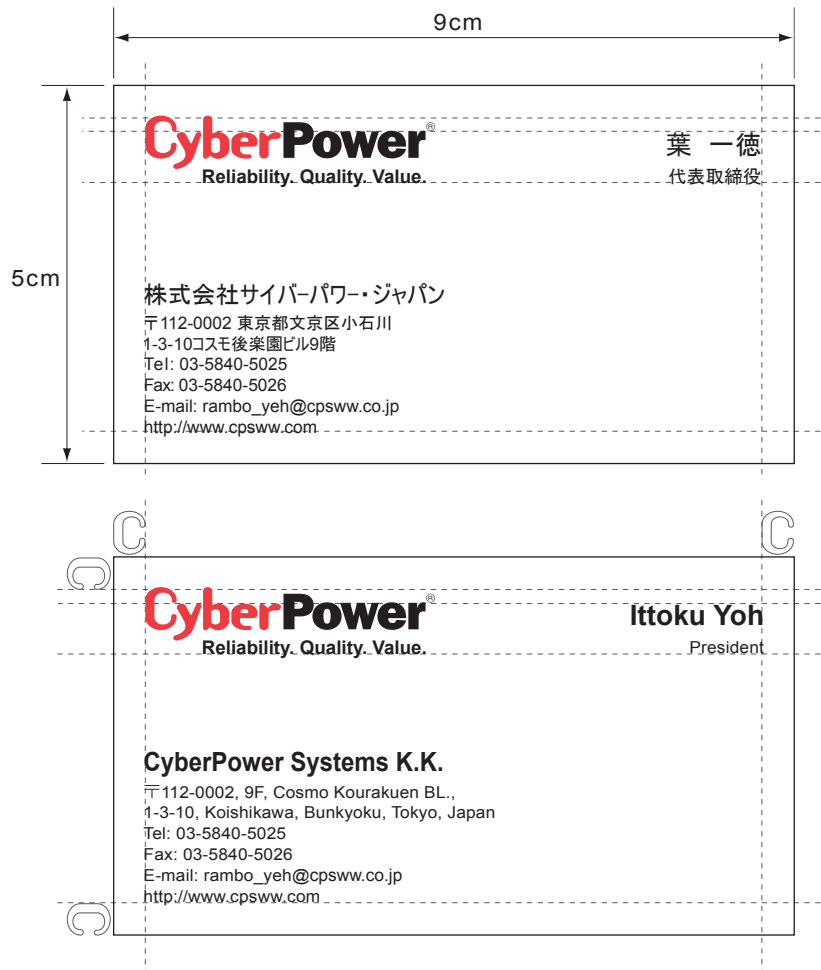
9cm

5cm

CyberPower®
Reliability. Quality. Value.

葉 一徳
代表取締役

株式会社サイバーパワー・ジャパン
〒112-0002 東京都文京区小石川
1-3-10コスモ後楽園ビル9階
Tel: 03-5840-5025
Fax: 03-5840-5026
E-mail: rambo_yeh@cpsww.co.jp
http://www.cpsww.com

CyberPower®
Reliability. Quality. Value.

Ittoku Yoh
President

CyberPower Systems K.K.
〒112-0002, 9F, Cosmo Kourakuen BL.,
1-3-10, Koishikawa, Bunkyoku, Tokyo, Japan
Tel: 03-5840-5025
Fax: 03-5840-5026
E-mail: rambo_yeh@cpsww.co.jp
http://www.cpsww.com